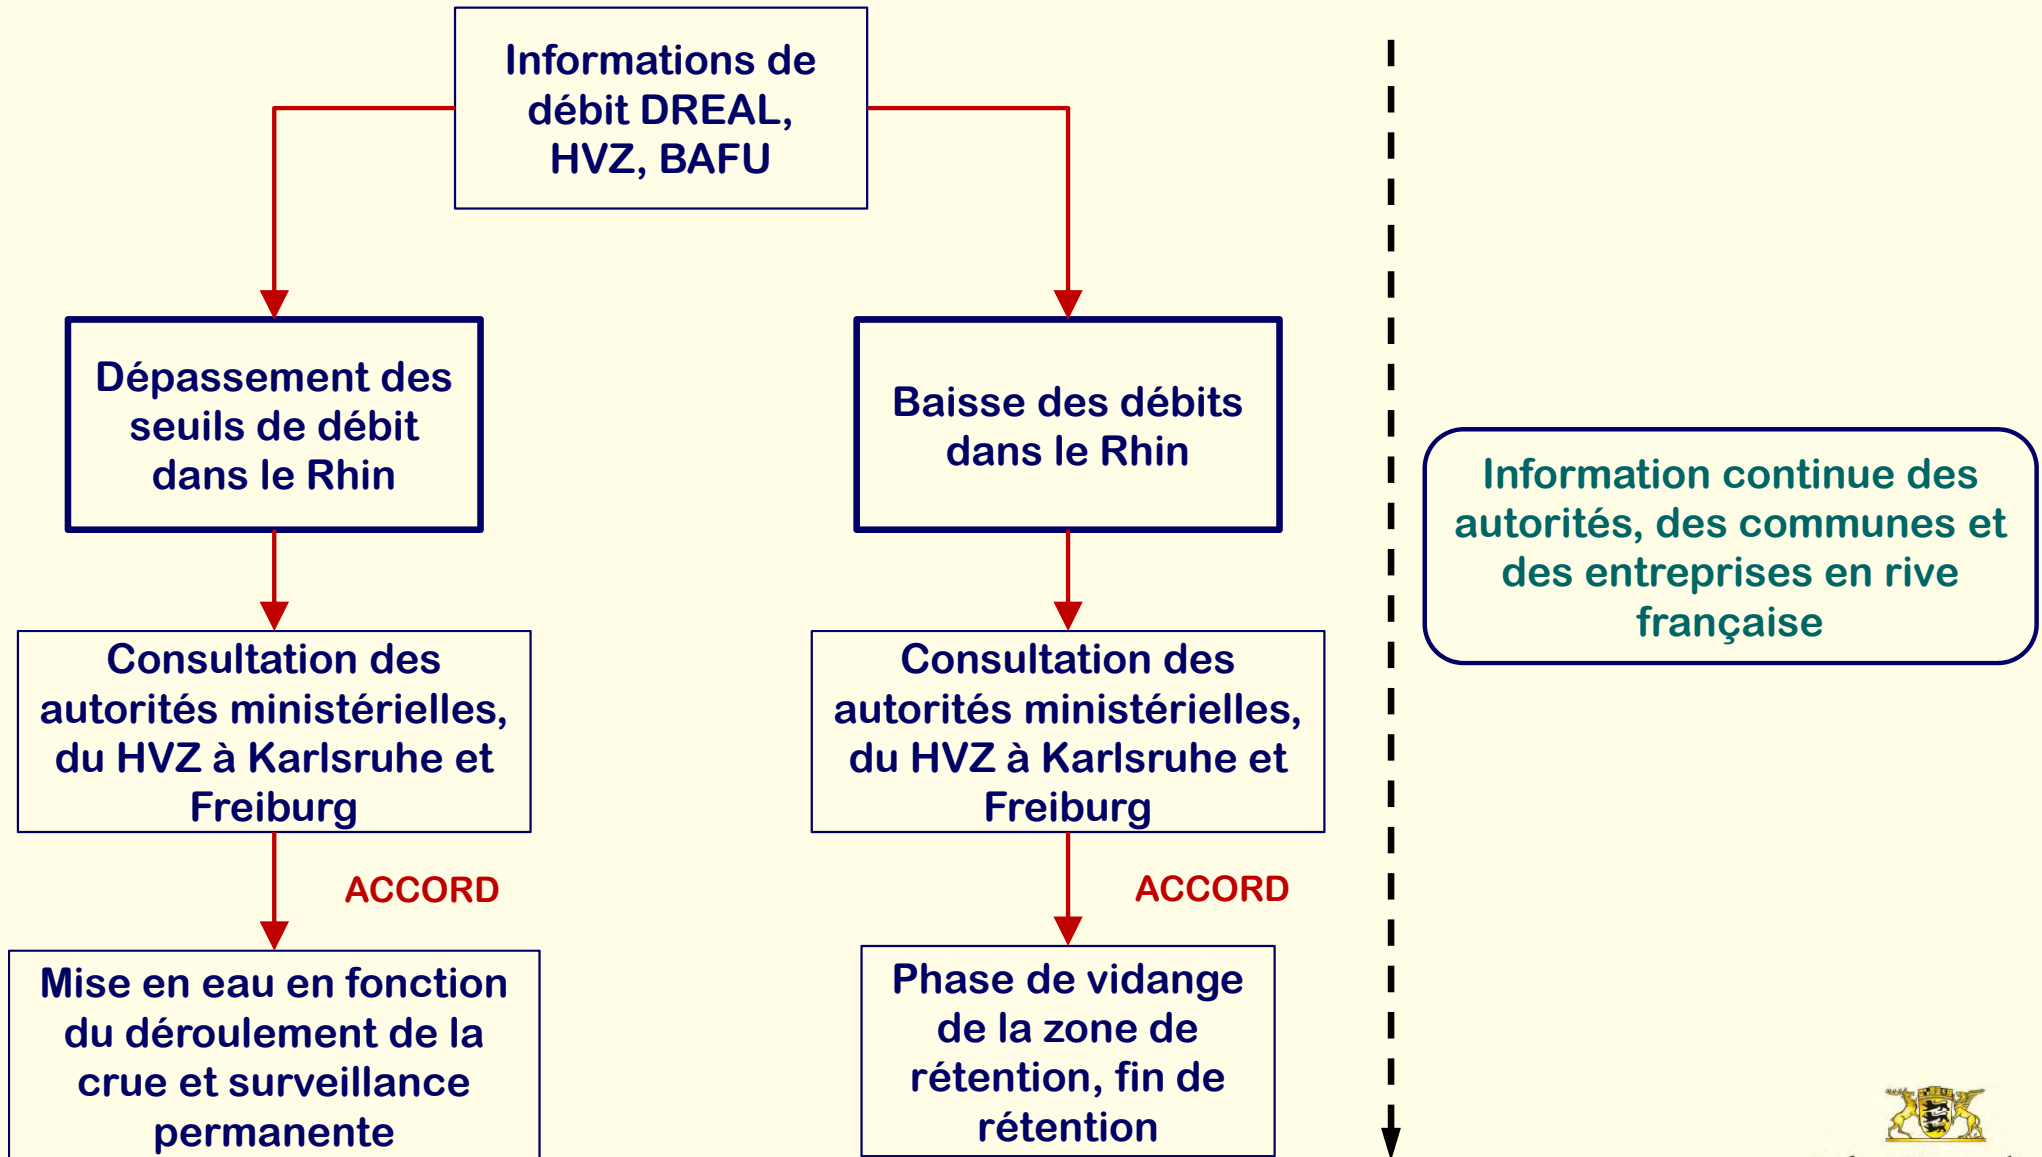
Informations de débit DREAL, HVZ, BAFU

Dépassement des seuils de débit dans le Rhin

Consultation des autorités ministérielles, du HVZ à Karlsruhe et Freiburg

ACCORD

Mise en eau en fonction du déroulement de la crue et surveillance permanente

Baisse des débits dans le Rhin

Consultation des autorités ministérielles, du HVZ à Karlsruhe et Freiburg

ACCORD

Phase de vidange de la zone de rétention, fin de rétention

Information continue des autorités, des communes et des entreprises en rive française